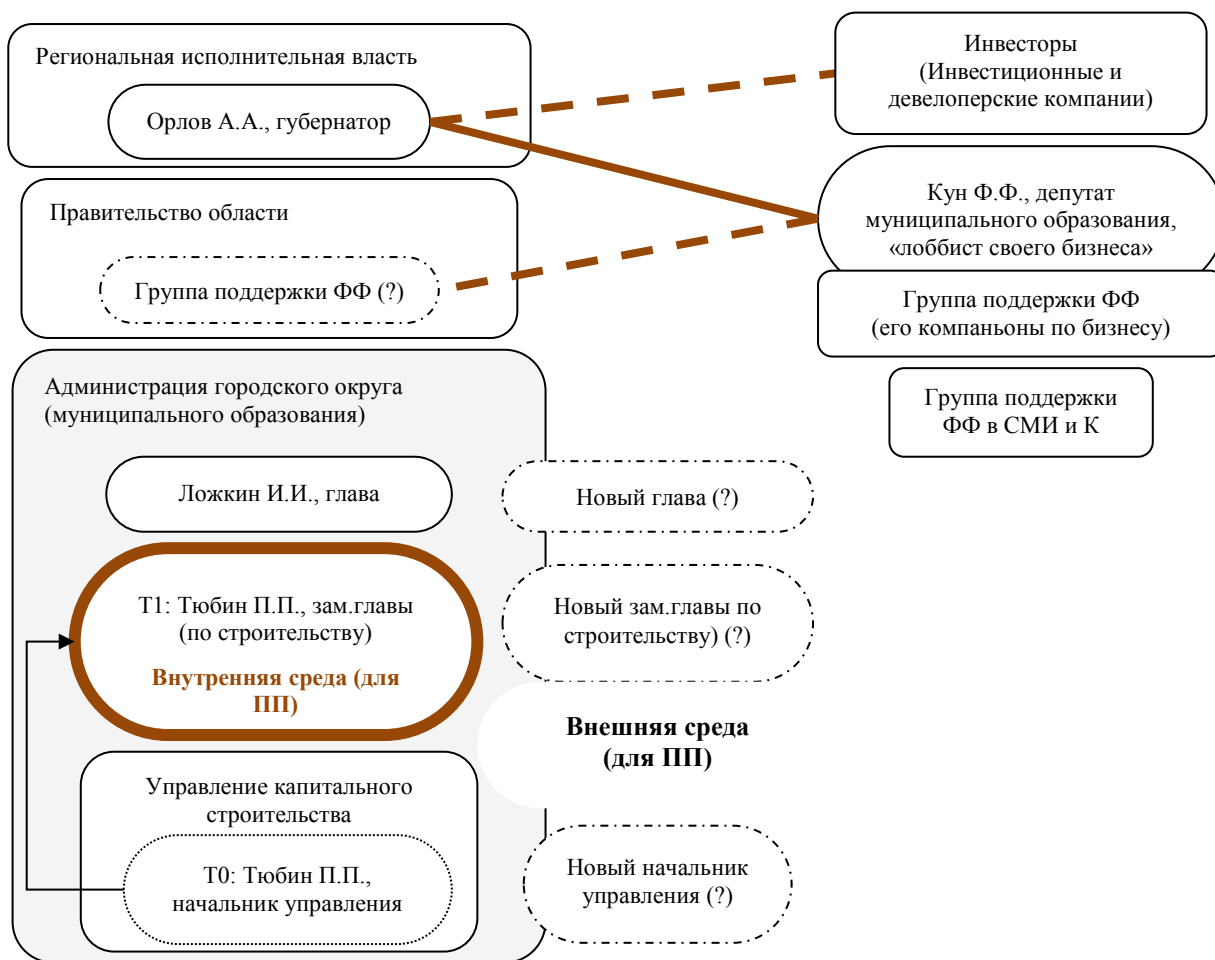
Региональная исполнительная власть

Орлов А.А., губернатор

Инвесторы (Инвестиционные и девелоперские компании)

Правительство области

Группа поддержки ФФ (?)

Кун Ф.Ф., депутат муниципального образования, «лоббист своего бизнеса»

Группа поддержки ФФ (его компаньоны по бизнесу)

Группа поддержки ФФ в СМИ и К

Администрация городского округа (муниципального образования)

Ложкин И.И., глава

Новый глава (?)

Т1: Тюбин П.П., зам.главы (по строительству)

Внутренняя среда (для ПП)

Новый зам.главы по строительству) (?)

Внешняя среда (для ПП)

Управление капитального строительства

Т0: Тюбин П.П., начальник управления

Новый начальник управления (?)